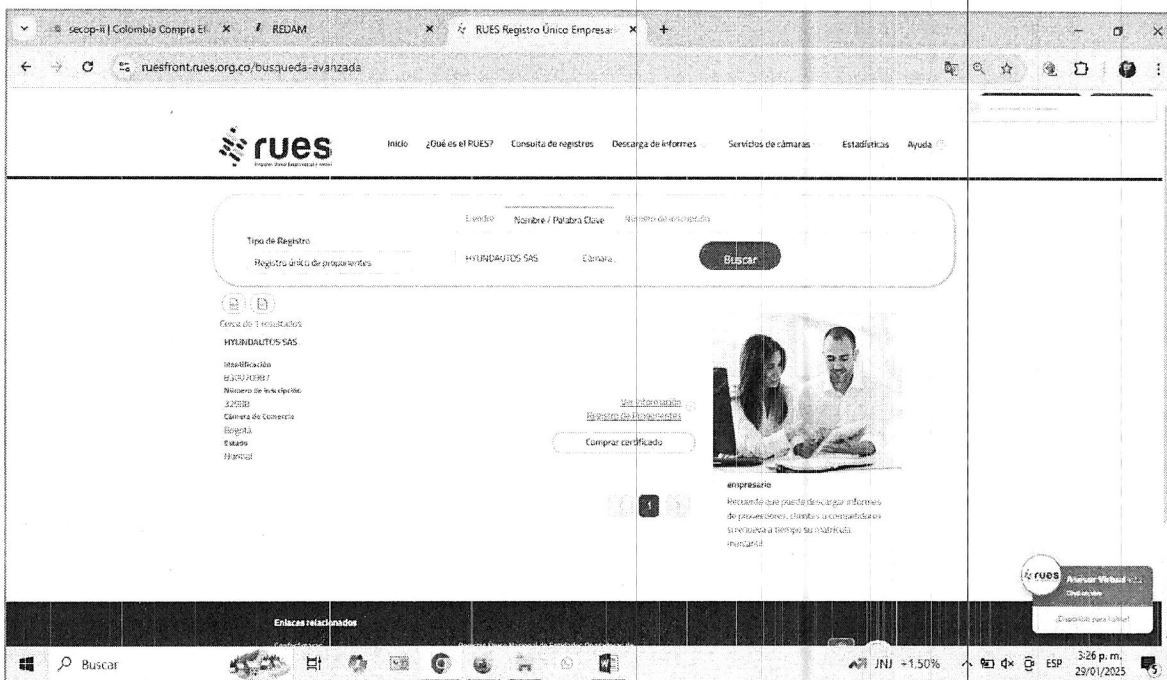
secop-ii | Colombia Compra Efi ×   REDAM ×   RUES Registro Único Empresar ×   +

ruesfront.rues.org.co/busqueda-avanzada

rues

Inicio   ¿Qué es el RUES?   Consulta de registros   Descarga de informes   Servicios de cámaras   Estadísticas   Ayuda

Tipo de Registro   Expedir   Nombre / Palabra Clave   Número de inscripción

Registro único de proponentes   HYUNDAUTOS SAS   Cámara   Buscar

Cerca de 1 resultados

HYUNDAUTOS SAS

Identificación
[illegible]
Número de inscripción
32930
Cámara de Comercio
Bogotá
Estado
Normal

Ver información
Registro de Proponentes

Comprar certificado

empresario

Recuerde que puede descargar informes de proveedores, clientes o competidores y renueva a tiempo su matrícula mercantil

1

Enlaces relacionados

rues Asesor Virtual
¡Disponible para hablar!

Buscar

JNJ +1.50%   ESP   3:26 p. m. 29/01/2025